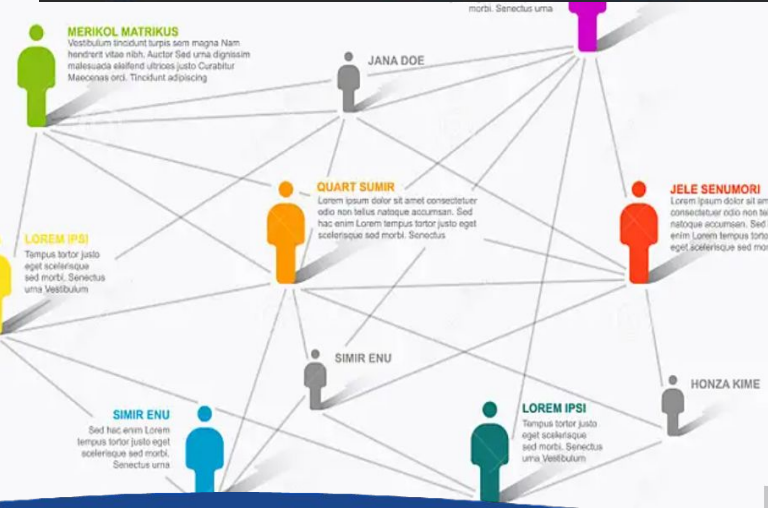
morbi. Senectus urna

MERIKOL MATRIKUS
Vestibulum tincidunt turpis sem magna Nam hendrerit vitae nibh. Auctor Sed urna dignissim malesuada eleifend ultrices justo Curabitur Maecenas orci. Tincidunt adipiscing

JANA DOE

QUART SUMIR
Lorem ipsum dolor sit amet consectetuer odio non tellus natoque accumsan. Sed hac enim Lorem tempus tortor justo eget scelerisque sed morbi. Senectus

JELE SENUMORI
Lorem ipsum dolor sit a consectetuer odio non te natoque accumsan. Sed enim Lorem tempus torto eget scelerisque sed mo

LOREM IPSI
Tempus tortor justo eget scelerisque sed morbi. Senectus urna Vestibulum

SIMIR ENU

HONZA KIME

SIMIR ENU
Sed hac enim Lorem tempus tortor justo eget scelerisque sed morbi. Senectus urna

LOREM IPSI
Tempus tortor justo eget scelerisque sed morbi. Senectus urna Vestibulum